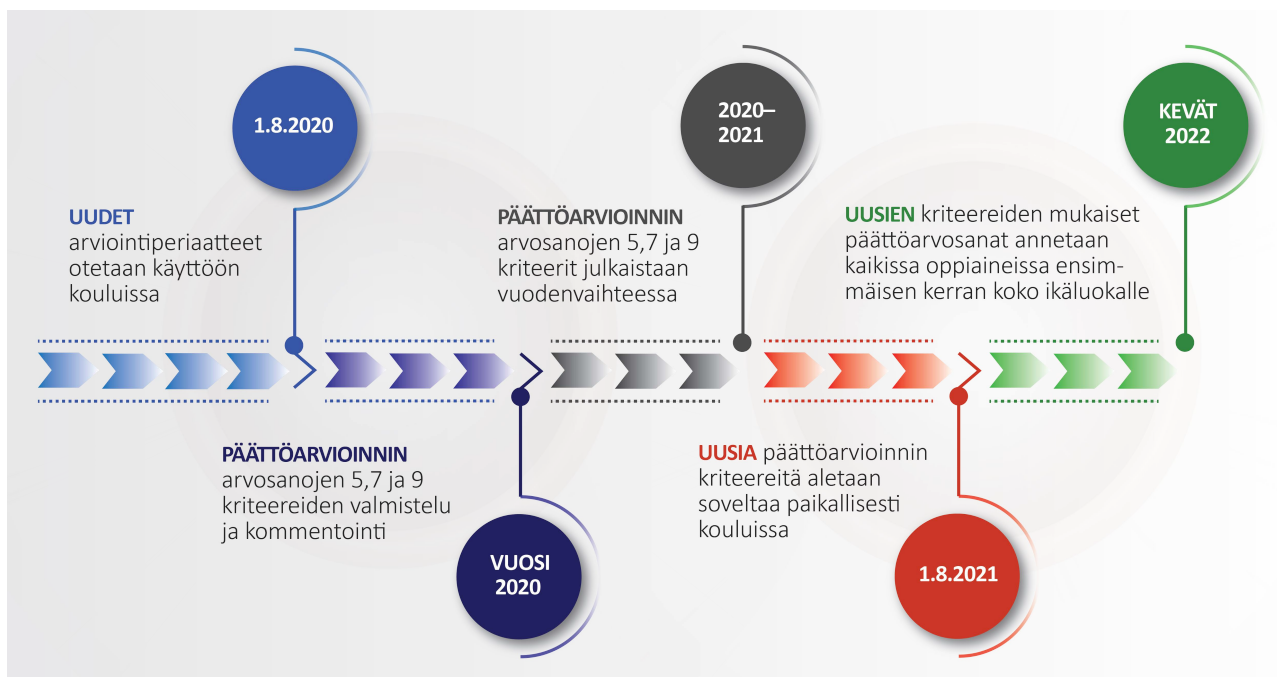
1.8.2020

UUDET arviointiperiaatteet otetaan käyttöön kouluissa

PÄÄTTÖARVIOINNIN arvosanojen 5,7 ja 9 kriteereiden valmistelu ja kommentointi

VUOSI 2020

2020–2021

PÄÄTTÖARVIOINNIN arvosanojen 5,7 ja 9 kriteerit julkaistaan vuodenvaihteessa

UUSIA päättöarvioinnin kriteereitä aletaan soveltaa paikallisesti kouluissa

1.8.2021

KEVÄT 2022

UUSIEN kriteereiden mukaiset päättöarvosanat annetaan kaikissa oppiaineissa ensimmäisen kerran koko ikäluokalle